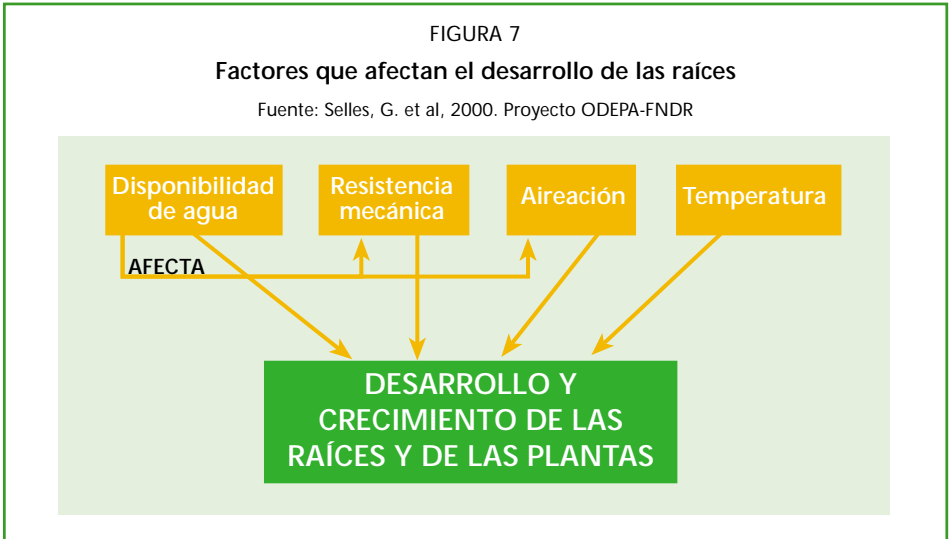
FIGURA 7

Factores que afectan el desarrollo de las raíces

Fuente: Selles, G. et al, 2000. Proyecto ODEPA-FNDR

Disponibilidad de agua

Resistencia mecánica

Aireación

Temperatura

AFECTA

DESARROLLO Y CRECIMIENTO DE LAS RAÍCES Y DE LAS PLANTAS